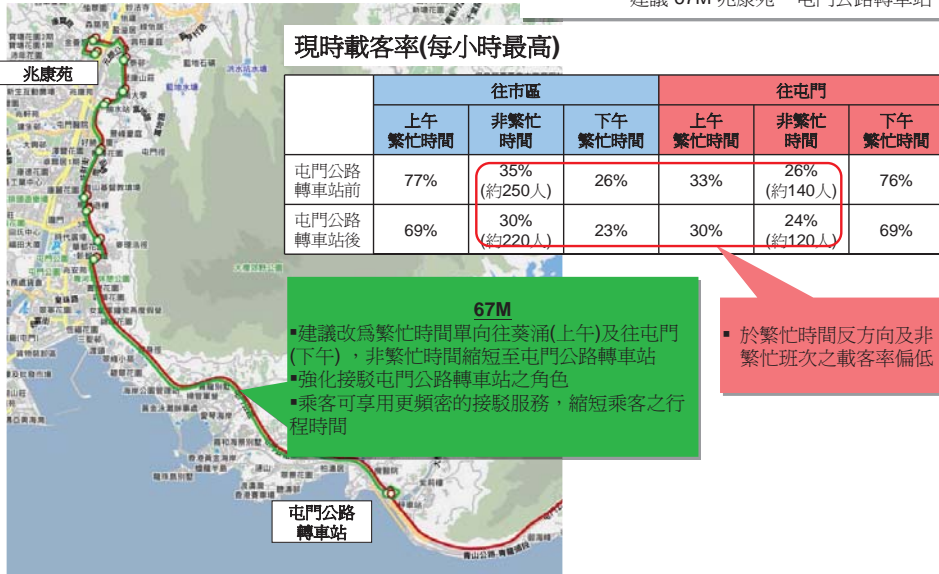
建議 67M 兆康苑 — 屯門公路轉車站

兆康苑

現時載客率(每小時最高)

| | 往市區 上午 繁忙時間 | 往市區 非繁忙 時間 | 往市區 下午 繁忙時間 | 往屯門 上午 繁忙時間 | 往屯門 非繁忙 時間 | 往屯門 下午 繁忙時間 |
|---|---|---|---|---|---|---|
| 屯門公路轉車站前 | 77% | 35% (約250人) | 26% | 33% | 26% (約140人) | 76% |
| 屯門公路轉車站後 | 69% | 30% (約220人) | 23% | 30% | 24% (約120人) | 69% |

67M
▪建議改爲繁忙時間單向往葵涌(上午)及往屯門(下午)，非繁忙時間縮短至屯門公路轉車站
▪強化接駁屯門公路轉車站之角色
▪乘客可享用更頻密的接駁服務，縮短乘客之行程時間

▪ 於繁忙時間反方向及非繁忙班次之載客率偏低

屯門公路轉車站